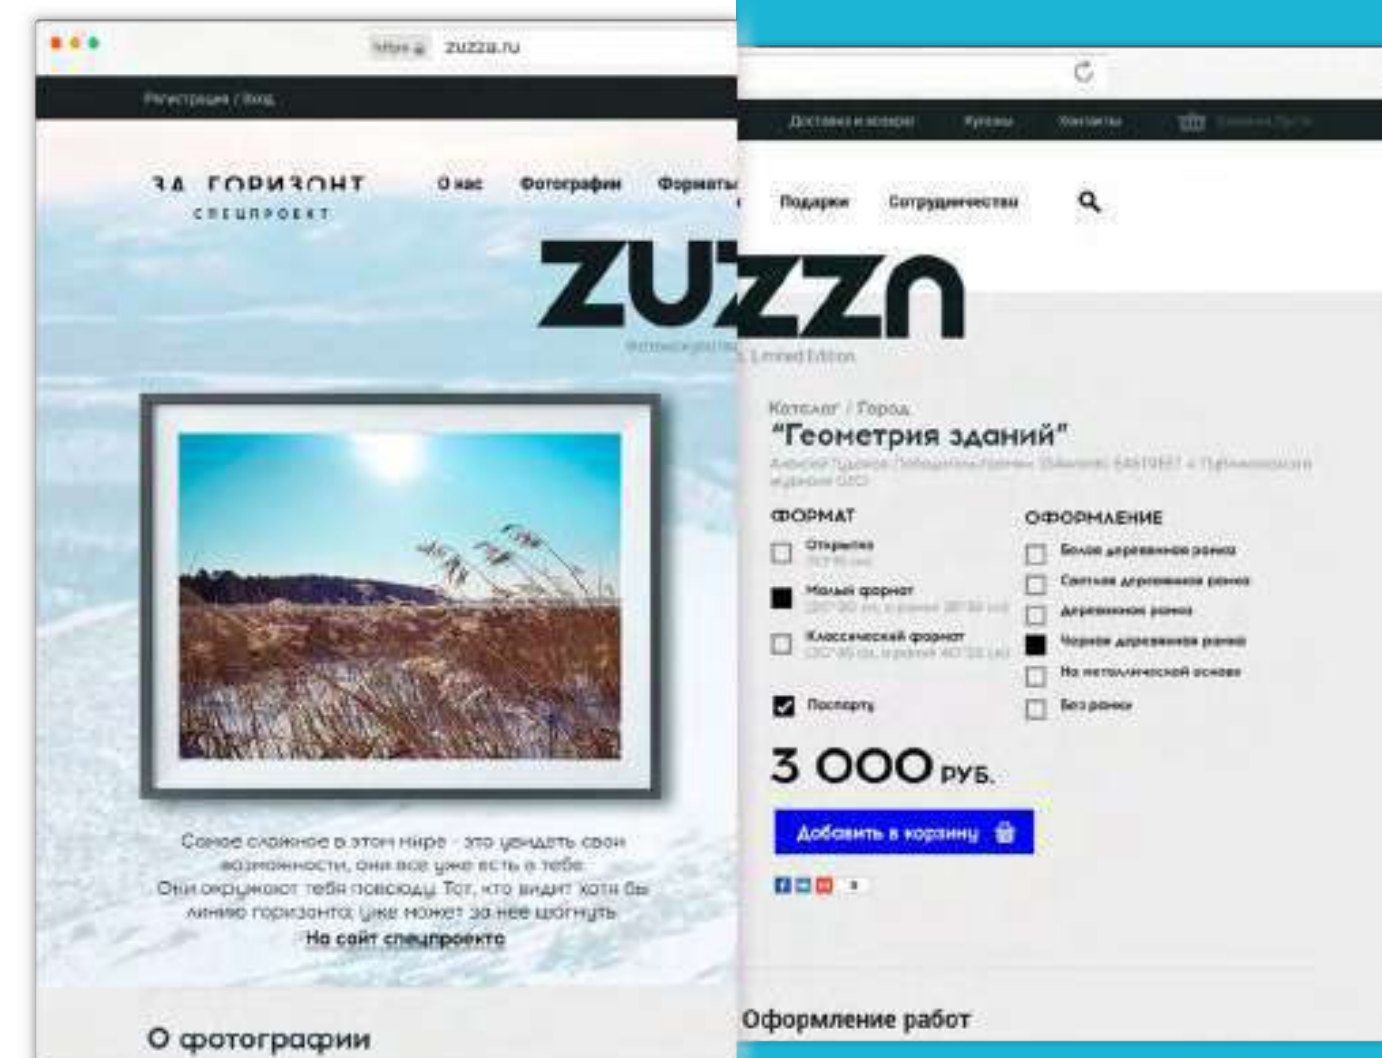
https zuzza.ru

Регистрация / Вход

ЗА ГОРИЗОНТ
СПЕЦПРОЕКТ

О нас Фотографии Форматы

Доставка и возврат Купоны Контакты

Подарки Сотрудничество

ZUZZA

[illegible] Limited Edition

Каталог / Город
"Геометрия зданий"
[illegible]

ФОРМАТ
Открытка
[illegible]
Малый формат
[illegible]
Классический формат
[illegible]
Паспарту

ОФОРМЛЕНИЕ
Белая деревянная рамка
Светлая деревянная рамка
Деревянная рамка
Черная деревянная рамка
На металлической основе
Без рамки

3 000 руб.

Добавить в корзину

Самое сложное в этом мире - это увидеть свои возможности, они все уже есть в тебе. Они окружают тебя повсюду. Тот, кто видит хотя бы линию горизонта, уже может за нее шагнуть.
На сайт спецпроекта

О фотографии

Оформление работ